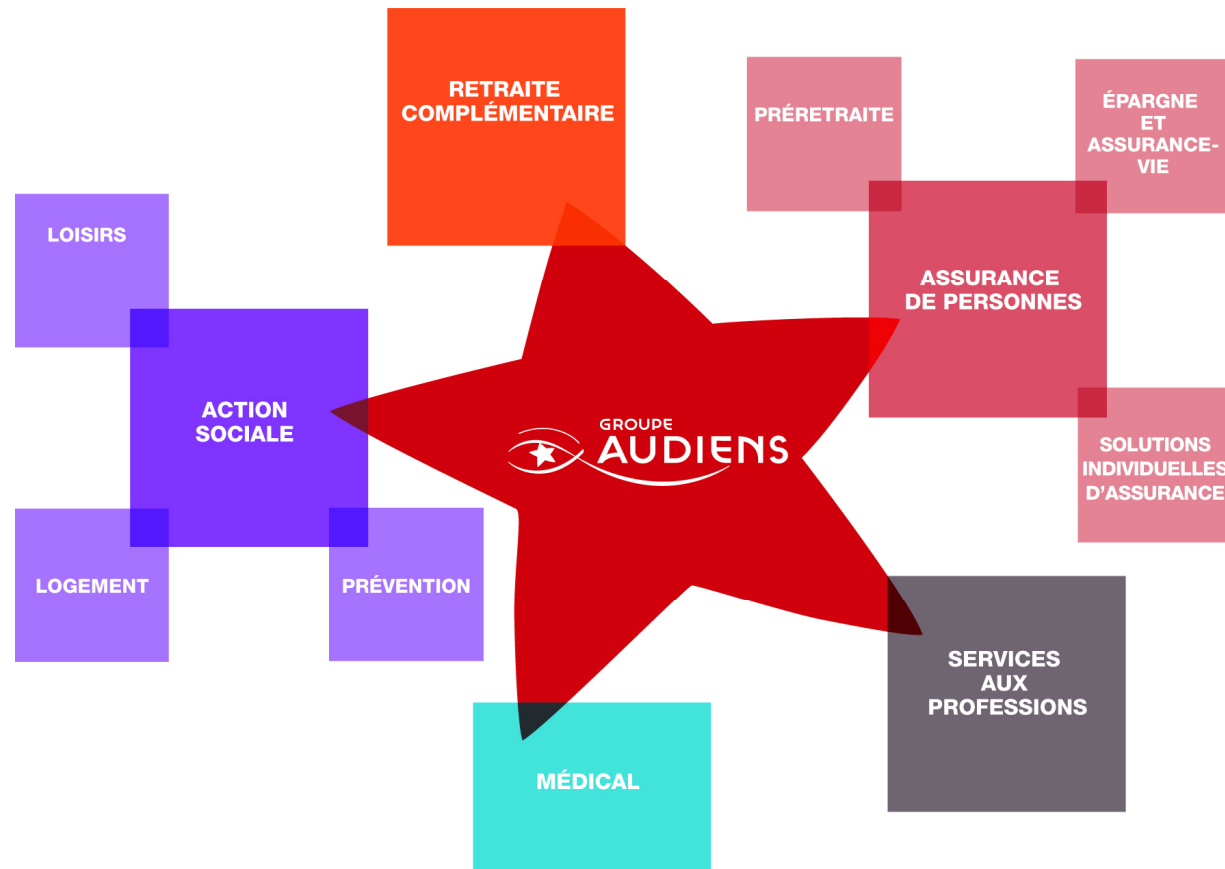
RETRAITE COMPLÉMENTAIRE

PRÉRETRAITE

ÉPARGNE ET ASSURANCE-VIE

LOISIRS

ASSURANCE DE PERSONNES

ACTION SOCIALE

GROUPE AUDIENS

SOLUTIONS INDIVIDUELLES D'ASSURANCE

LOGEMENT

PRÉVENTION

SERVICES AUX PROFESSIONS

MÉDICAL